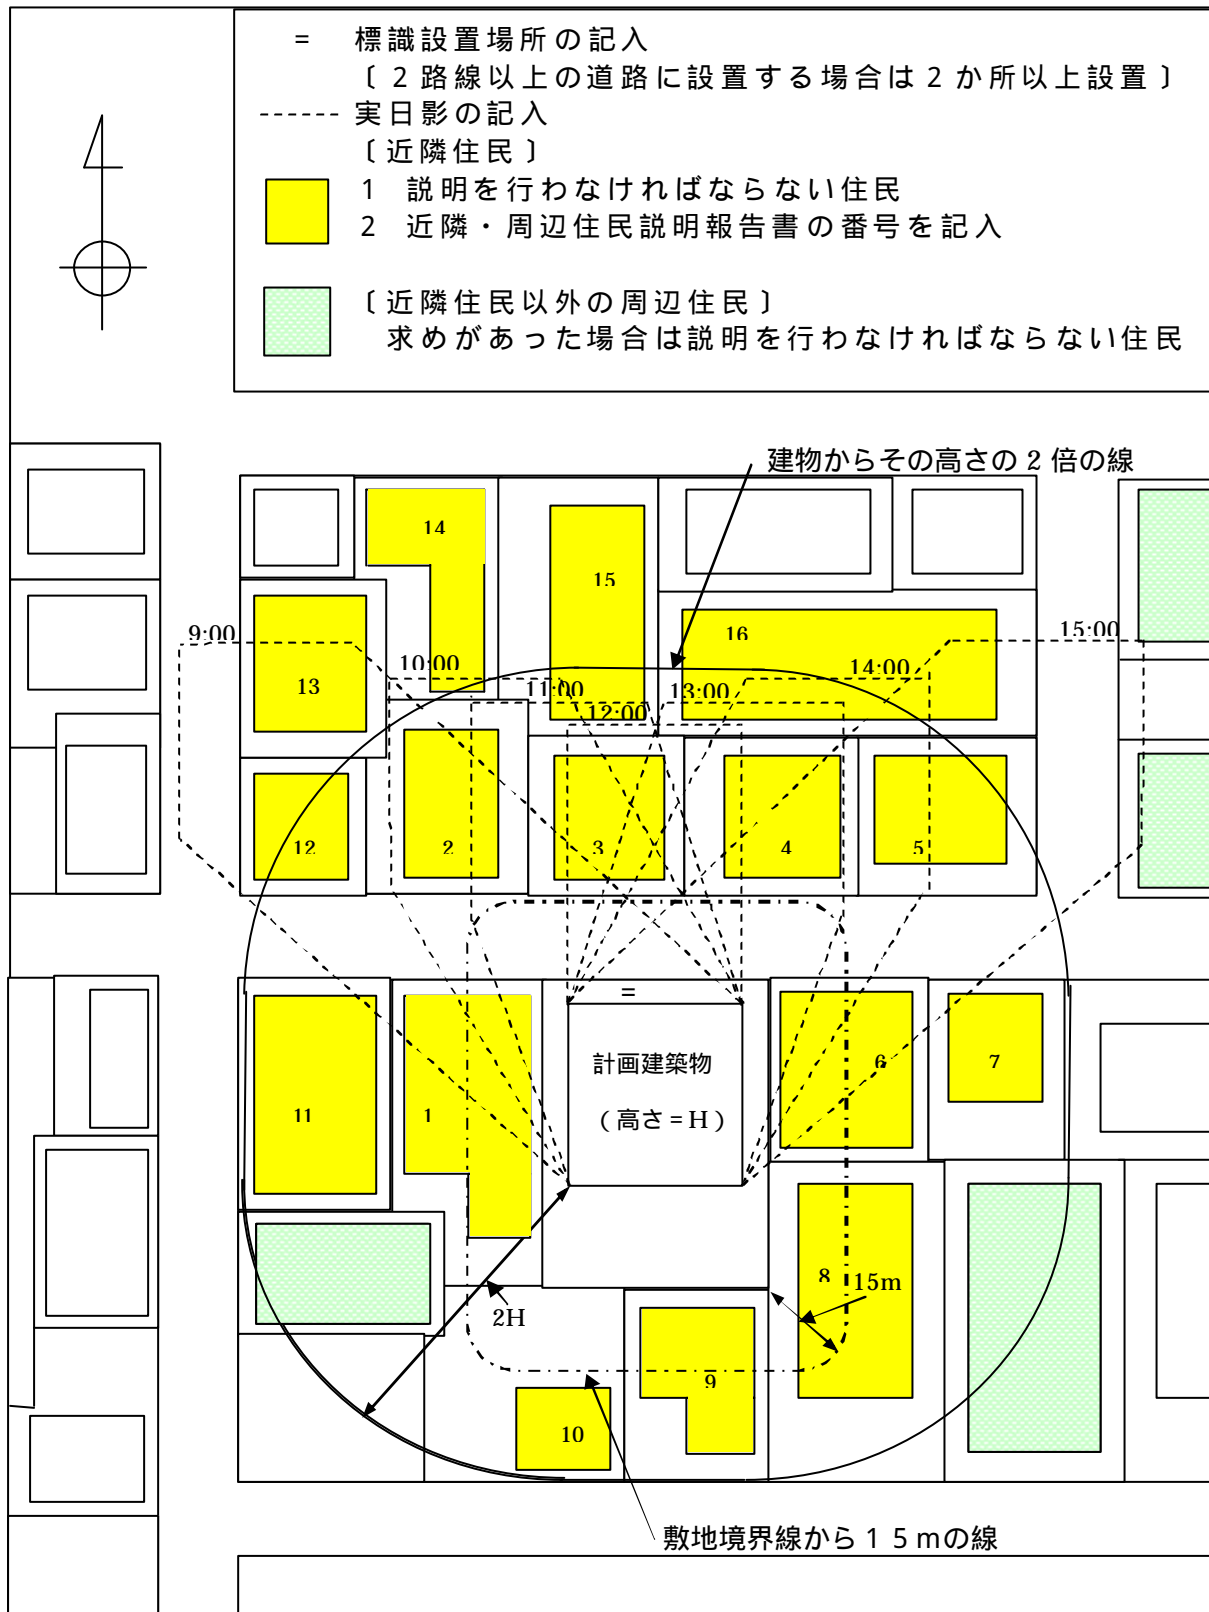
= 標識設置場所の記入
〔2路線以上の道路に設置する場合は2か所以上設置〕
------ 実日影の記入
〔近隣住民〕
1 説明を行わなければならない住民
2 近隣・周辺住民説明報告書の番号を記入

〔近隣住民以外の周辺住民〕
求めがあった場合は説明を行わなければならない住民

建物からその高さの2倍の線

14
15
16
13
9:00
10:00
11:00
12:00
13:00
14:00
15:00
12
2
3
4
5
=
計画建築物
(高さ=H)
11
1
6
7
8
15m
2H
9
10

敷地境界線から15mの線